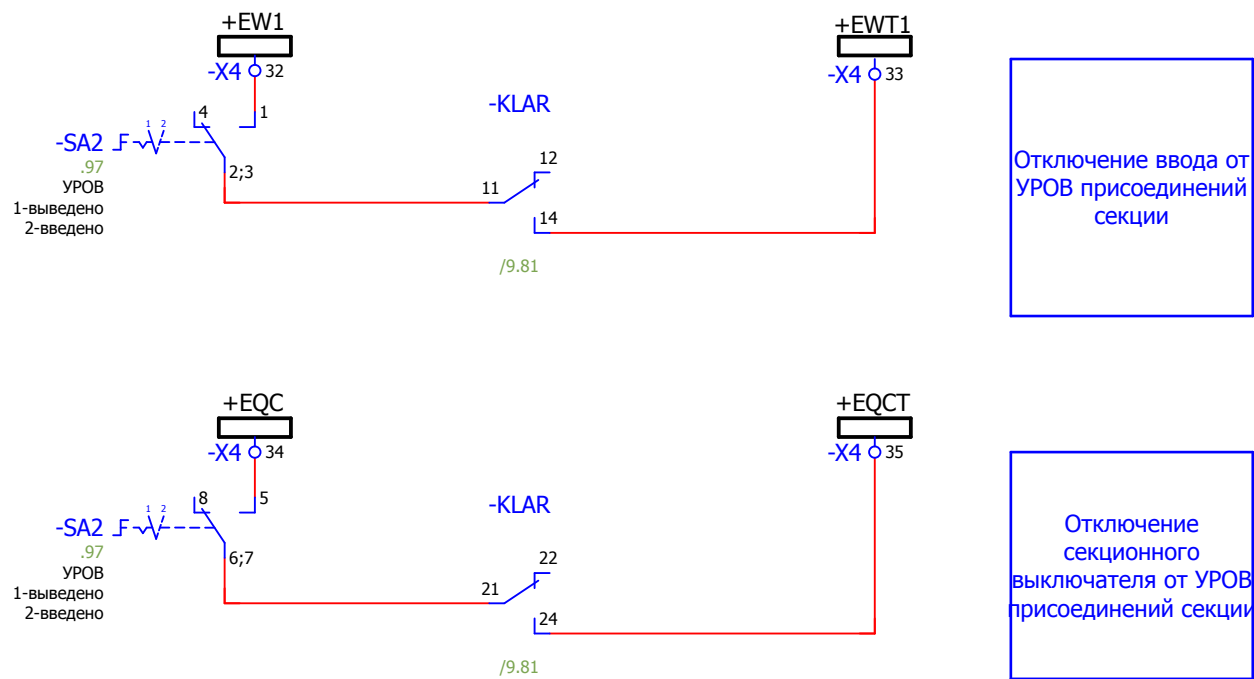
+EW1
-X4 32
1
4
1 2
-SA2
.97
УРОВ
1-выведено
2-введено
2;3
-KLAR
12
11
14
/9.81
+EWT1
-X4 33

Отключение ввода от УРОВ присоединений секции

+EQC
-X4 34
5
8
1 2
-SA2
.97
УРОВ
1-выведено
2-введено
6;7
-KLAR
22
21
24
/9.81
+EQCT
-X4 35

Отключение секционного выключателя от УРОВ присоединений секции